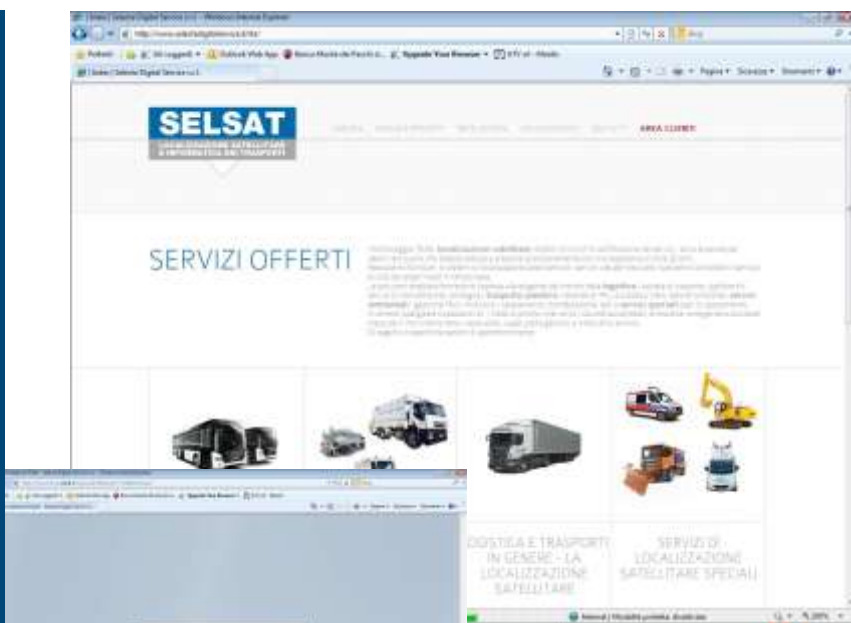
SELSAT
LOCALIZZAZIONE SATELLITARE E INFORMATICA DEI TRASPORTI

AREA CLIENTI

SERVIZI OFFERTI

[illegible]

LOGISTICA E TRASPORTI IN GENERE - LA LOCALIZZAZIONE SATELLITARE

SERVIZI DI LOCALIZZAZIONE SATELLITARE SPECIALI